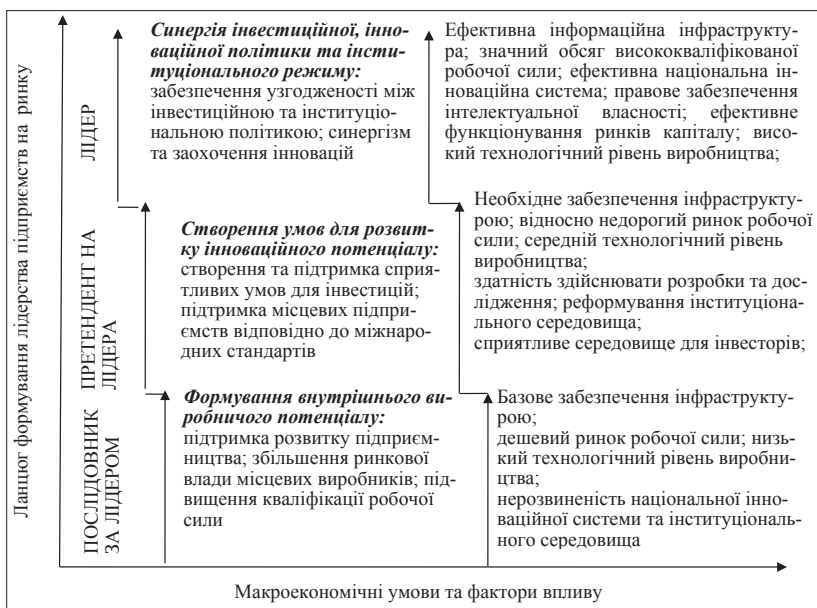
Ланцюг формування лідерства підприємств на ринку

ЛІДЕР

Синергія інвестиційної, інноваційної політики та інституціонального режиму: забезпечення узгодженості між інвестиційною та інституціональною політикою; синергізм та заохочення інновацій

Ефективна інформаційна інфраструктура; значний обсяг висококваліфікованої робочої сили; ефективна національна інноваційна система; правове забезпечення інтелектуальної власності; ефективне функціонування ринків капіталу; високий технологічний рівень виробництва;

ПРЕТЕНДЕНТ НА ЛІДЕРА

Створення умов для розвитку інноваційного потенціалу: створення та підтримка сприятливих умов для інвестицій; підтримка місцевих підприємств відповідно до міжнародних стандартів

Необхідне забезпечення інфраструктурою; відносно недорогий ринок робочої сили; середній технологічний рівень виробництва;
здатність здійснювати розробки та дослідження; реформування інституціонального середовища;
сприятливе середовище для інвесторів;

ПОСЛІДОВНИК ЗА ЛІДЕРОМ

Формування внутрішнього виробничого потенціалу: підтримка розвитку підприємництва; збільшення ринкової влади місцевих виробників; підвищення кваліфікації робочої сили

Базове забезпечення інфраструктурою;
дешевий ринок робочої сили; низький технологічний рівень виробництва;
нерозвиненість національної інноваційної системи та інституціонального середовища

Макроекономічні умови та фактори впливу